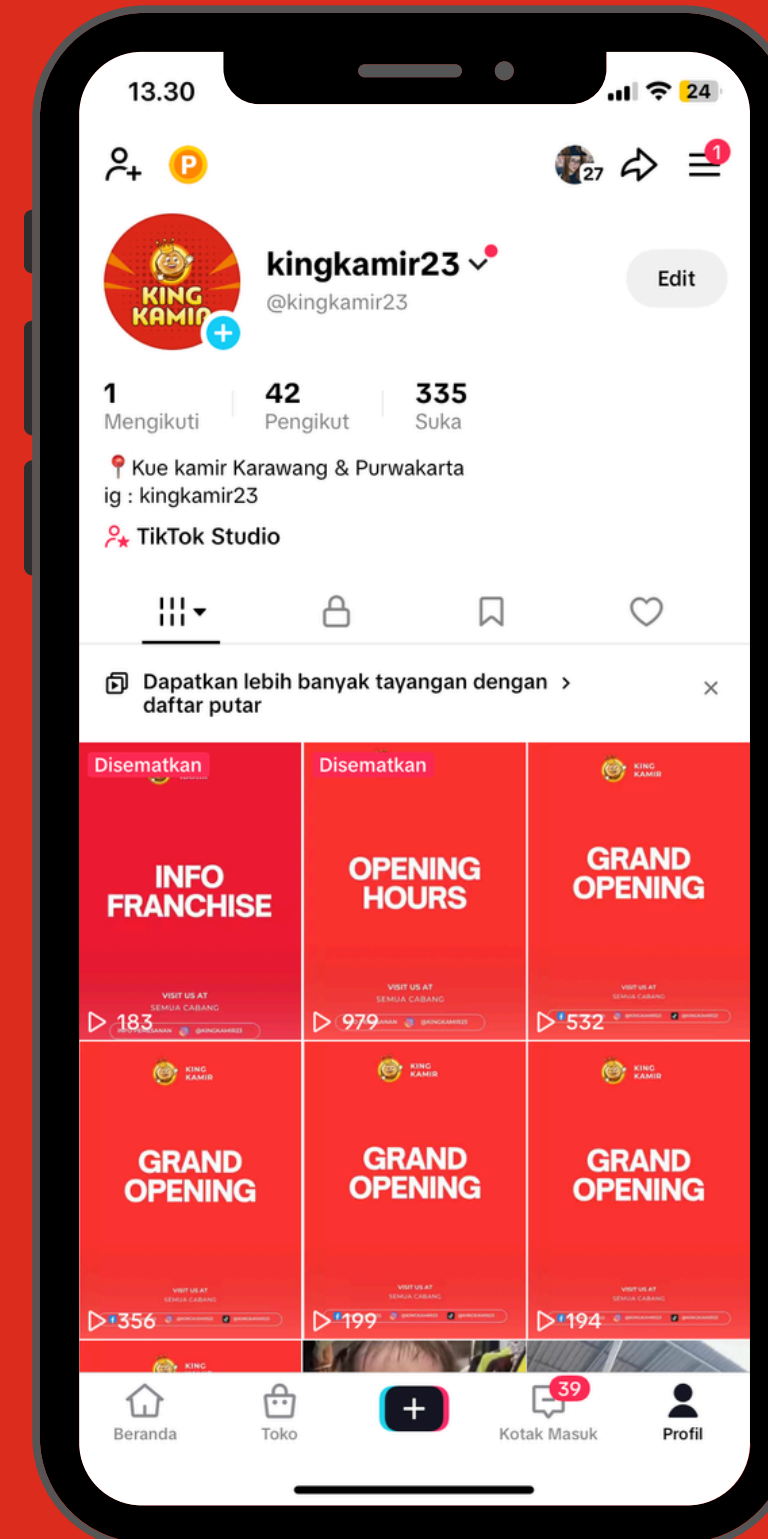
13.30

24

P

27

1

KING KAMIR

kingkamir23

@kingkamir23

Edit

1
Mengikuti

42
Pengikut

335
Suka

📍Kue kamir Karawang & Purwakarta
ig : kingkamir23

TikTok Studio

Dapatkan lebih banyak tayangan dengan daftar putar >

×

Disematkan

INFO FRANCHISE

VISIT US AT
SEMUA CABANG

183

Disematkan

OPENING HOURS

VISIT US AT
SEMUA CABANG

@KINGKAMIR23

979

KING KAMIR

GRAND OPENING

VISIT US AT
SEMUA CABANG

532

KING KAMIR

GRAND OPENING

VISIT US AT
SEMUA CABANG

356

KING KAMIR

GRAND OPENING

VISIT US AT
SEMUA CABANG

199

KING KAMIR

GRAND OPENING

VISIT US AT
SEMUA CABANG

194

KING

Beranda

Toko

+

39

Kotak Masuk

Profil